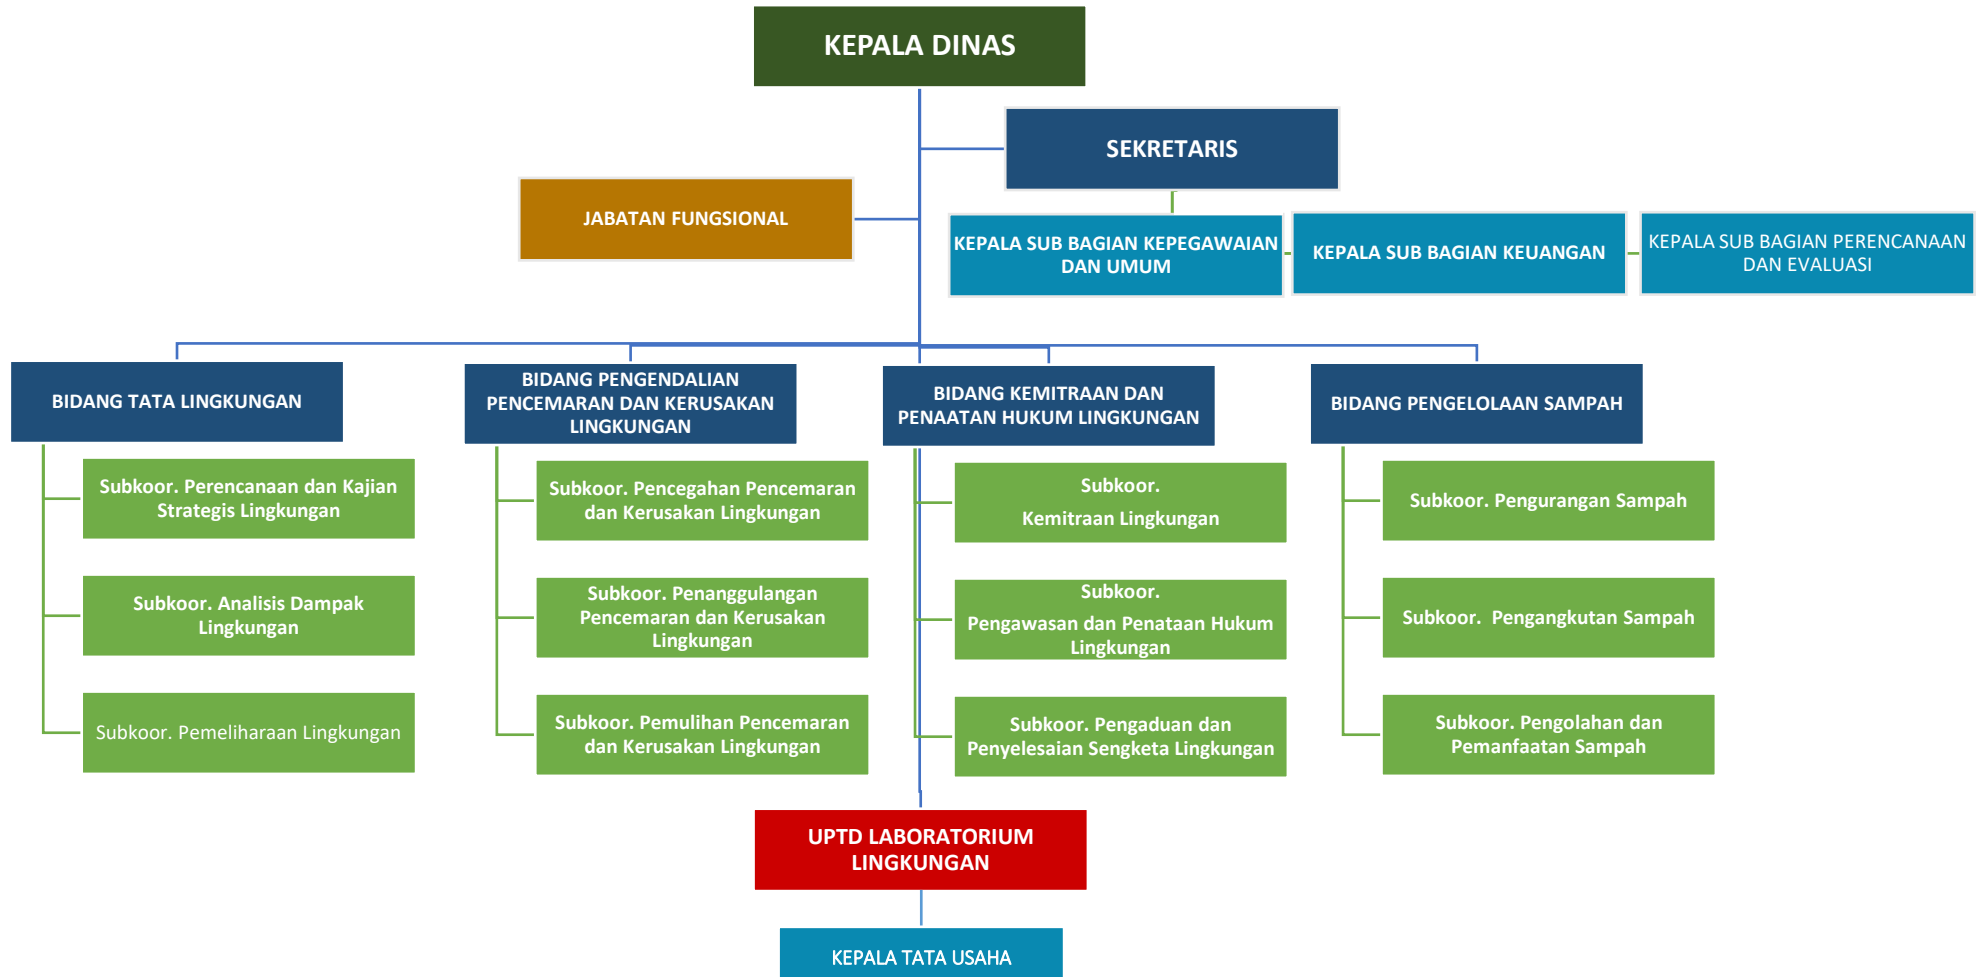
KEPALA DINAS

SEKRETARIS

JABATAN FUNGSIONAL

KEPALA SUB BAGIAN KEPEGAWAIAN DAN UMUM

KEPALA SUB BAGIAN KEUANGAN

KEPALA SUB BAGIAN PERENCANAAN DAN EVALUASI

BIDANG TATA LINGKUNGAN

Subkoor. Perencanaan dan Kajian Strategis Lingkungan

Subkoor. Analisis Dampak Lingkungan

Subkoor. Pemeliharaan Lingkungan

BIDANG PENGENDALIAN PENCEMARAN DAN KERUSAKAN LINGKUNGAN

Subkoor. Pencegahan Pencemaran dan Kerusakan Lingkungan

Subkoor. Penanggulangan Pencemaran dan Kerusakan Lingkungan

Subkoor. Pemulihan Pencemaran dan Kerusakan Lingkungan

BIDANG KEMITRAAN DAN PENAATAN HUKUM LINGKUNGAN

Subkoor. Kemitraan Lingkungan

Subkoor. Pengawasan dan Penataan Hukum Lingkungan

Subkoor. Pengaduan dan Penyelesaian Sengketa Lingkungan

BIDANG PENGELOLAAN SAMPAH

Subkoor. Pengurangan Sampah

Subkoor. Pengangkutan Sampah

Subkoor. Pengolahan dan Pemanfaatan Sampah

UPTD LABORATORIUM LINGKUNGAN

KEPALA TATA USAHA